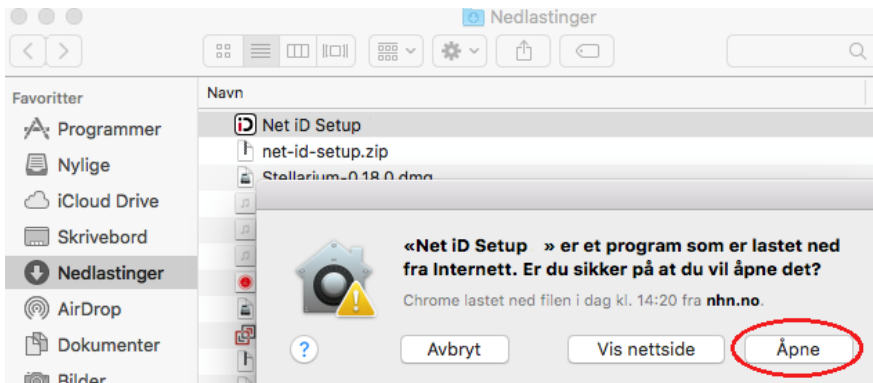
Nedlastinger

Favoritter
Programmer
Nylige
iCloud Drive
Skrivebord
Nedlastinger
AirDrop
Dokumenter
Bilder

Navn
Net iD Setup
net-id-setup.zip
Stellarium-0.18.0.dmg

«Net iD Setup » er et program som er lastet ned fra Internett. Er du sikker på at du vil åpne det?
Chrome lastet ned filen i dag kl. 14:20 fra nhn.no.

?
Avbryt
Vis nettside
Åpne